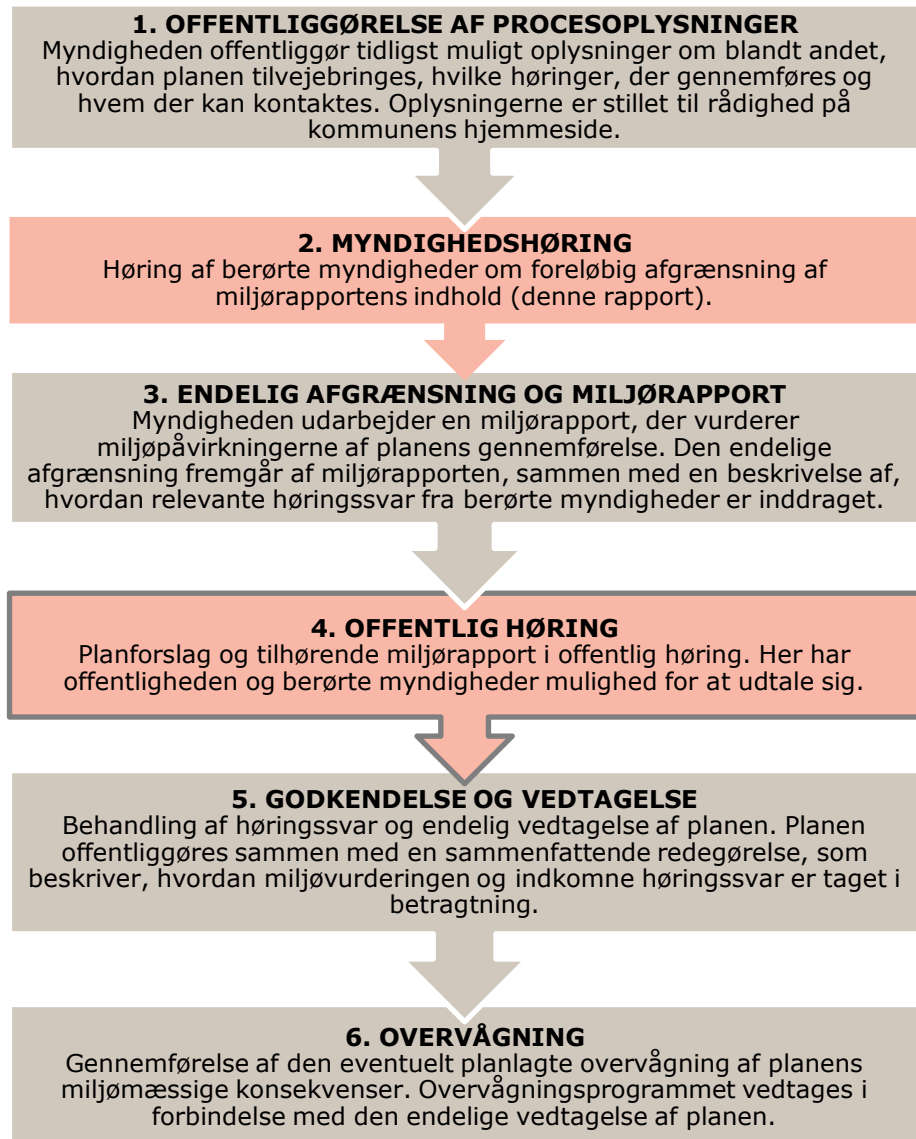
1. OFFENTLIGGØRELSE AF PROCESOPLYSNINGER
Myndigheden offentliggør tidligst muligt oplysninger om blandt andet, hvordan planen tilvejebringes, hvilke høringer, der gennemføres og hvem der kan kontaktes. Oplysningerne er stillet til rådighed på kommunens hjemmeside.

2. MYNDIGHEDSHØRING
Høring af berørte myndigheder om foreløbig afgrænsning af miljørapportens indhold (denne rapport).

3. ENDELIG AFGRÆNSNING OG MILJØRAPPORT
Myndigheden udarbejder en miljørapport, der vurderer miljøpåvirkningerne af planens gennemførelse. Den endelige afgrænsning fremgår af miljørapporten, sammen med en beskrivelse af, hvordan relevante høringssvar fra berørte myndigheder er inddraget.

4. OFFENTLIG HØRING
Planforslag og tilhørende miljørapport i offentlig høring. Her har offentligheden og berørte myndigheder mulighed for at udtale sig.

5. GODKENDELSE OG VEDTAGELSE
Behandling af høringssvar og endelig vedtagelse af planen. Planen offentliggøres sammen med en sammenfattende redegørelse, som beskriver, hvordan miljøvurderingen og indkomne høringssvar er taget i betragtning.

6. OVERVÅGNING
Gennemførelse af den eventuelt planlagte overvågning af planens miljømæssige konsekvenser. Overvågningsprogrammet vedtages i forbindelse med den endelige vedtagelse af planen.